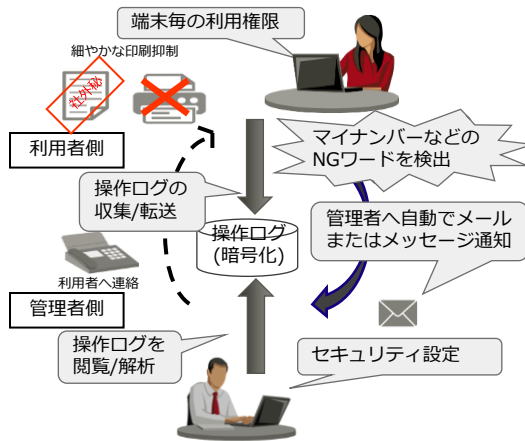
端末毎の利用権限

細やかな印刷抑制

社外秘

利用者側

マイナンバーなどの NGワードを検出

操作ログの 収集/転送

操作ログ (暗号化)

管理者へ自動でメール またはメッセージ通知

利用者へ連絡

管理者側

操作ログを 閲覧/解析

セキュリティ設定